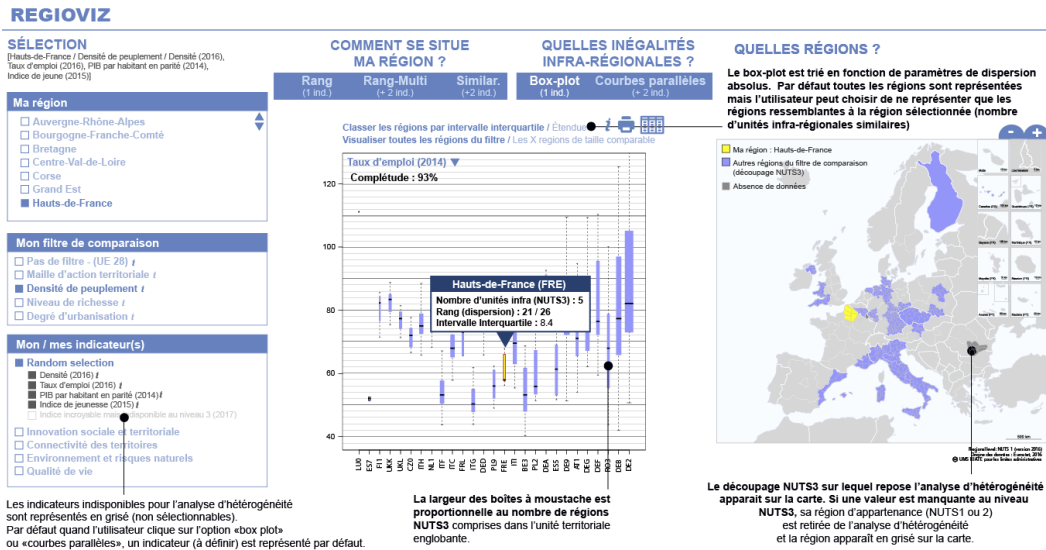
REGIOVIZ

SÉLECTION
[Hauts-de-France / Densité de peuplement / Densité (2016), Taux d'emploi (2016), PIB par habitant en parité (2014), Indice de jeune (2015)]

Ma région
☐ Auvergne-Rhône-Alpes
☐ Bourgogne-Franche-Comté
☐ Bretagne
☐ Centre-Val-de-Loire
☐ Corse
☐ Grand Est
■ Hauts-de-France

Mon filtre de comparaison
☐ Pas de filtre - (UE 28) i
☐ Maille d'action territoriale i
■ Densité de peuplement i
☐ Niveau de richesse i
☐ Degré d'urbanisation i

Mon / mes indicateur(s)
■ Random selection
■ Densité (2016) i
■ Taux d'emploi (2016) i
■ PIB par habitant en parité (2014) i
■ Indice de jeunesse (2015) i
☐ Indice incroyable mais indisponible au niveau 3 (2017)
☐ Innovation sociale et territoriale
☐ Connectivité des territoires
☐ Environnement et risques naturels
☐ Qualité de vie

COMMENT SE SITUE MA RÉGION ?
Rang (1 ind.)
Rang-Multi (+ 2 ind.)
Similar. (+2 ind.)

QUELLES INÉGALITÉS INFRA-RÉGIONALES ?
Box-plot (1 ind.)
Courbes parallèles (+ 2 ind.)

QUELLES RÉGIONS ?

Le box-plot est trié en fonction de paramètres de dispersion absolus. Par défaut toutes les régions sont représentées mais l'utilisateur peut choisir de ne représenter que les régions ressemblantes à la région sélectionnée (nombre d'unités infra-régionales similaires)

Classer les régions par intervalle interquartile / Étendue
Visualiser toutes les régions du filtre / Les X regions de taille comparable

Taux d'emploi (2014) ▼
Complétude : 93%

120
100
80
60
40

Hauts-de-France (FRE)
Nombre d'unités infra (NUTS3) : 5
Rang (dispersion) : 21 / 26
Intervalle Interquartile : 8.4

LU0 ES7 FI1 UKK CZ0 ITH NL1 ITF ITC FRL ITG DED PL9 FRE ITI BE3 PL2 DEA ES5 DE9 AT1 DEG DEF RO3 DEB DE2

■ Ma région : Hauts-de-France
■ Autres régions du filtre de comparaison (découpage NUTS3)
■ Absence de données

Les indicateurs indisponibles pour l'analyse d'hétérogénéité sont représentés en grisé (non sélectionnables).
Par défaut quand l'utilisateur clique sur l'option «box plot» ou «courbes parallèles», un indicateur (à définir) est représenté par défaut.

La largeur des boîtes à moustache est proportionnelle au nombre de régions NUTS3 comprises dans l'unité territoriale englobante.

Le découpage NUTS3 sur lequel repose l'analyse d'hétérogénéité apparait sur la carte. Si une valeur est manquante au niveau NUTS3, sa région d'appartenance (NUTS1 ou 2) est retirée de l'analyse d'hétérogénéité et la région apparaît en grisé sur la carte.